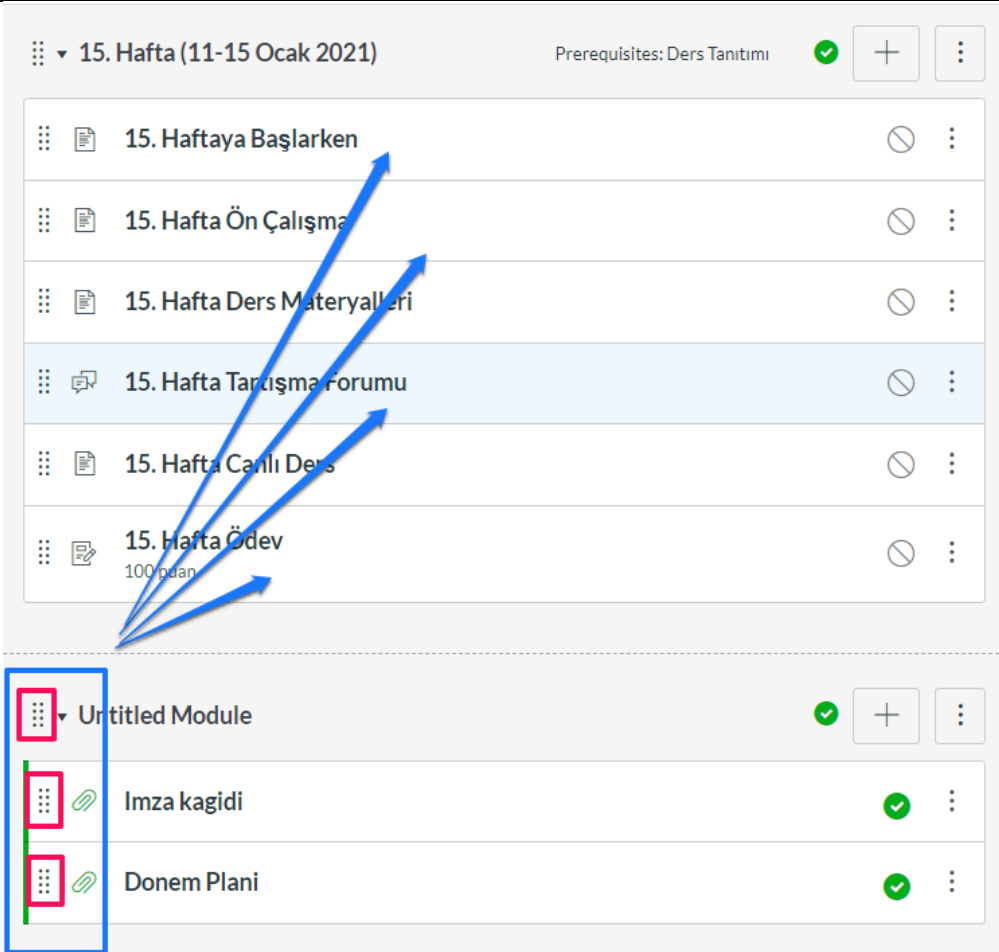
15. Hafta (11-15 Ocak 2021)

Prerequisites: Ders Tanıtımı

15. Haftaya Başlarken

15. Hafta Ön Çalışma

15. Hafta Ders Materyalleri

15. Hafta Tartışma Forumu

15. Hafta Canlı Ders

15. Hafta Ödev
100 puan

Untitled Module

Imza kagidi

Donem Plani